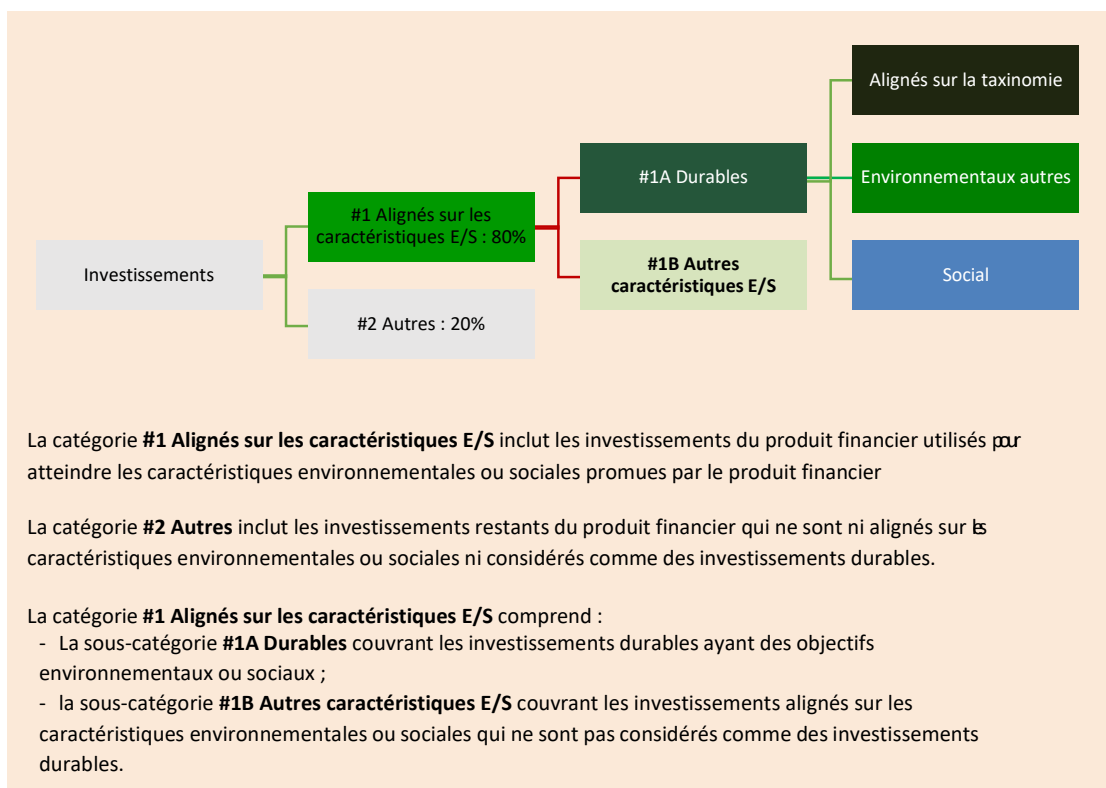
Investissements

#1 Alignés sur les caractéristiques E/S : 80%

#2 Autres : 20%

#1A Durables

#1B Autres caractéristiques E/S

Alignés sur la taxinomie

Environnementaux autres

Social

La catégorie **#1 Alignés sur les caractéristiques E/S** inclut les investissements du produit financier utilisés pour atteindre les caractéristiques environnementales ou sociales promues par le produit financier

La catégorie **#2 Autres** inclut les investissements restants du produit financier qui ne sont ni alignés sur les caractéristiques environnementales ou sociales ni considérés comme des investissements durables.

La catégorie **#1 Alignés sur les caractéristiques E/S** comprend :
- La sous-catégorie **#1A Durables** couvrant les investissements durables ayant des objectifs environnementaux ou sociaux ;
- la sous-catégorie **#1B Autres caractéristiques E/S** couvrant les investissements alignés sur les caractéristiques environnementales ou sociales qui ne sont pas considérés comme des investissements durables.